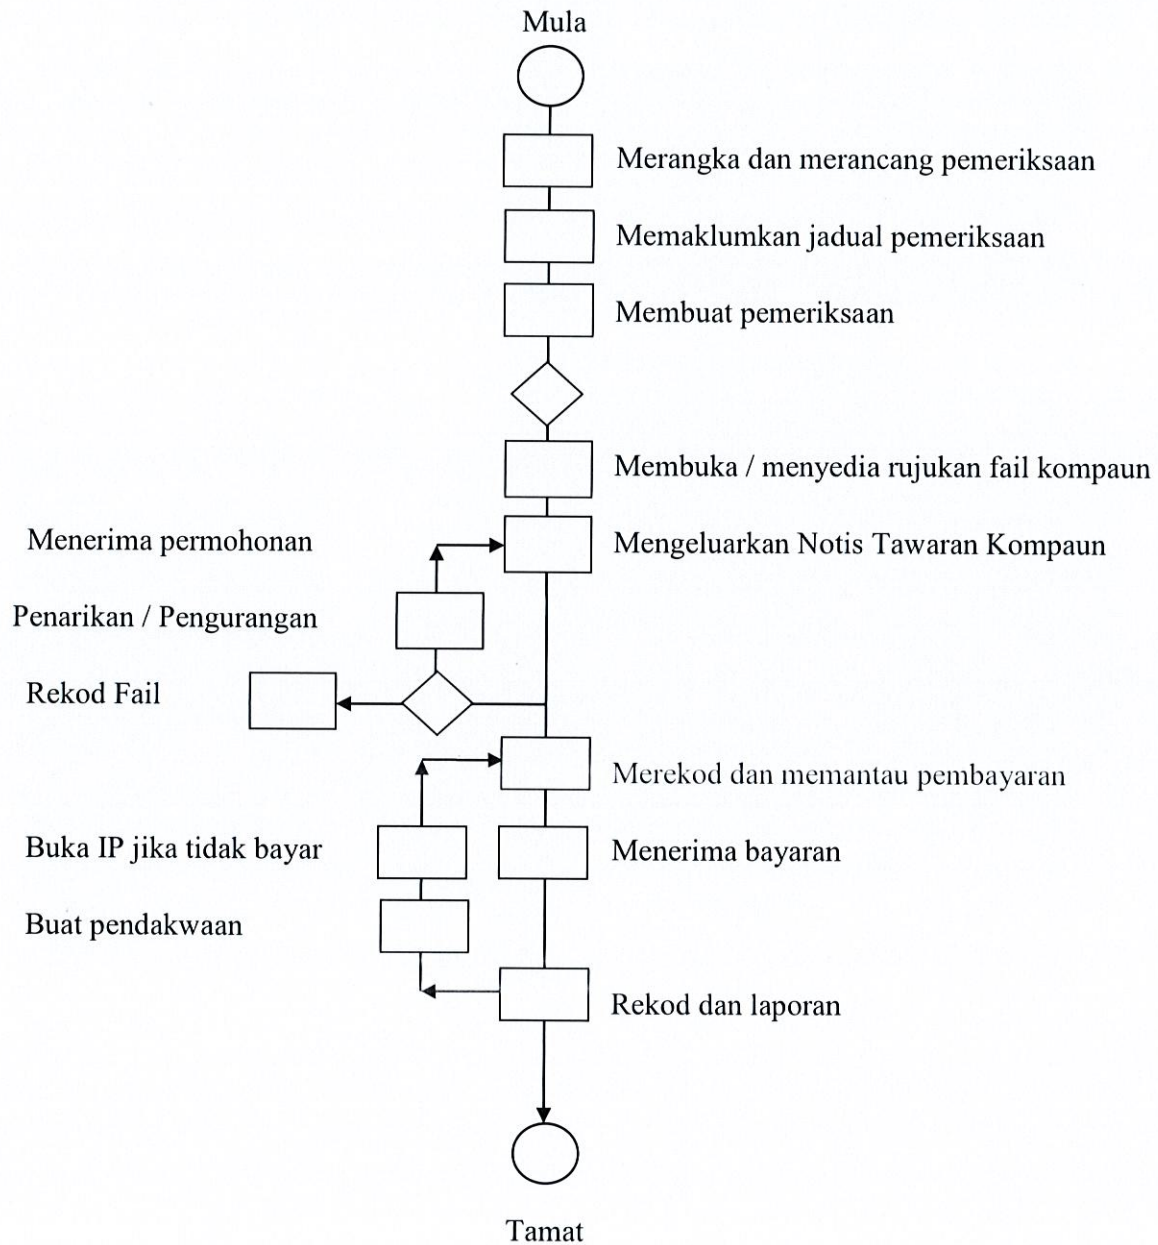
Mula

Merangka dan merancang pemeriksaan

Memaklumkan jadual pemeriksaan

Membuat pemeriksaan

Membuka / menyedia rujukan fail kompaun

Menerima permohonan

Mengeluarkan Notis Tawaran Kompaun

Penarikan / Pengurangan

Rekod Fail

Merekod dan memantau pembayaran

Buka IP jika tidak bayar

Menerima bayaran

Buat pendakwaan

Rekod dan laporan

Tamat